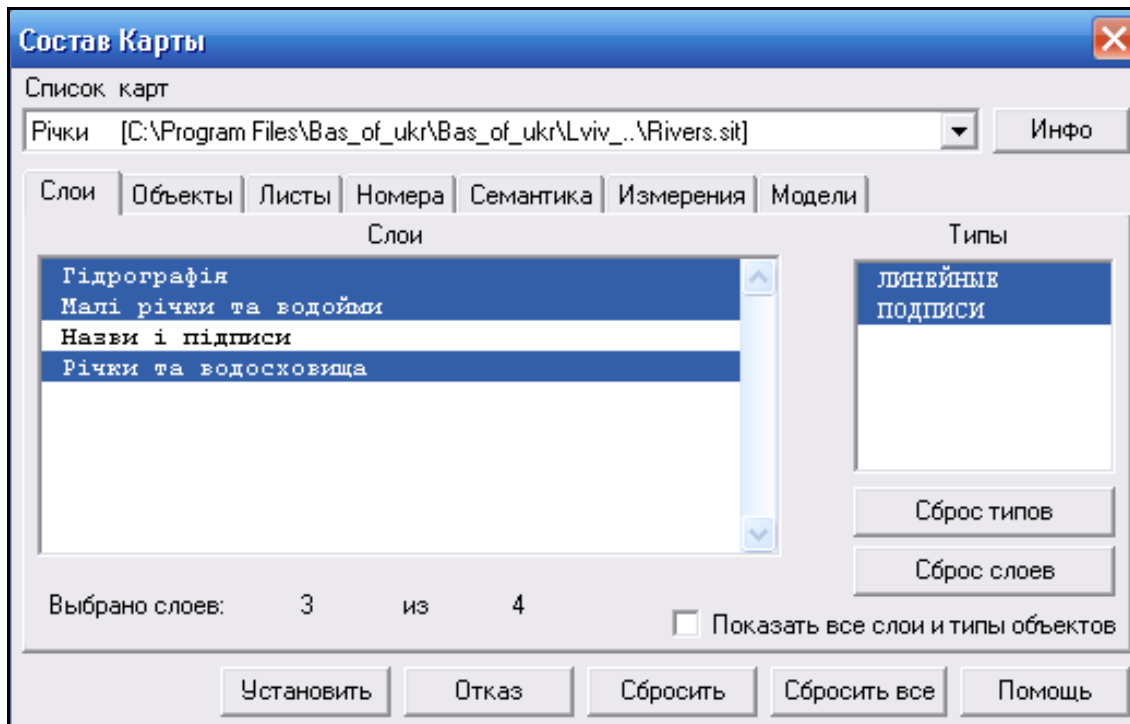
Состав Карты

Список карт

Річки [C:\Program Files\Bas_of_ukr\Bas_of_ukr\Lviv_..\Rivers.sit]

Инфо

Слои | Объекты | Листы | Номера | Семантика | Измерения | Модели

Слои

Гідрографія
Малі річки та водойми
Назви і підписи
Річки та водосховища

Типы

ЛИНЕЙНЫЕ
ПОДПИСИ

Сброс типов

Сброс слоев

Выбрано слоев: 3 из 4

Показать все слои и типы объектов

Установить | Отказ | Сбросить | Сбросить все | Помощь